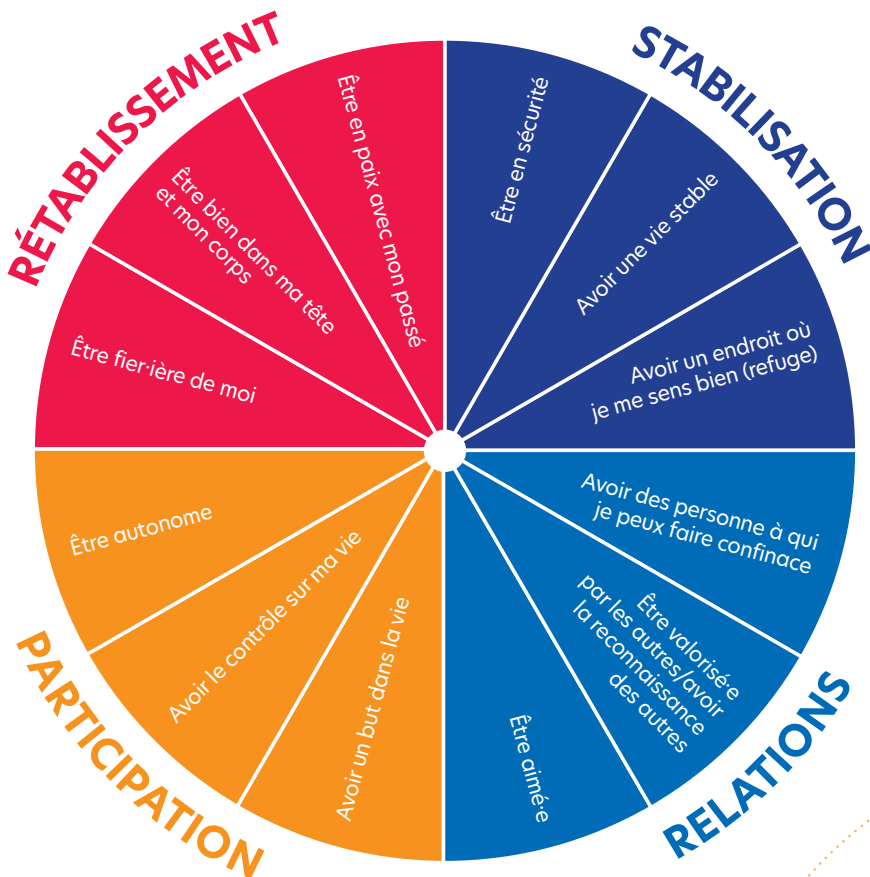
RÉTABLISSEMENT

Être en paix avec mon passé

Être bien dans ma tête et mon corps

Être fier·ière de moi

STABILISATION

Être en sécurité

Avoir une vie stable

Avoir un endroit où je me sens bien (refuge)

RELATIONS

Avoir des personne à qui je peux faire confinace

Être valorisé·e par les autres/avoir la reconnaissance des autres

Être aimé·e

PARTICIPATION

Avoir un but dans la vie

Avoir le contrôle sur ma vie

Être autonome